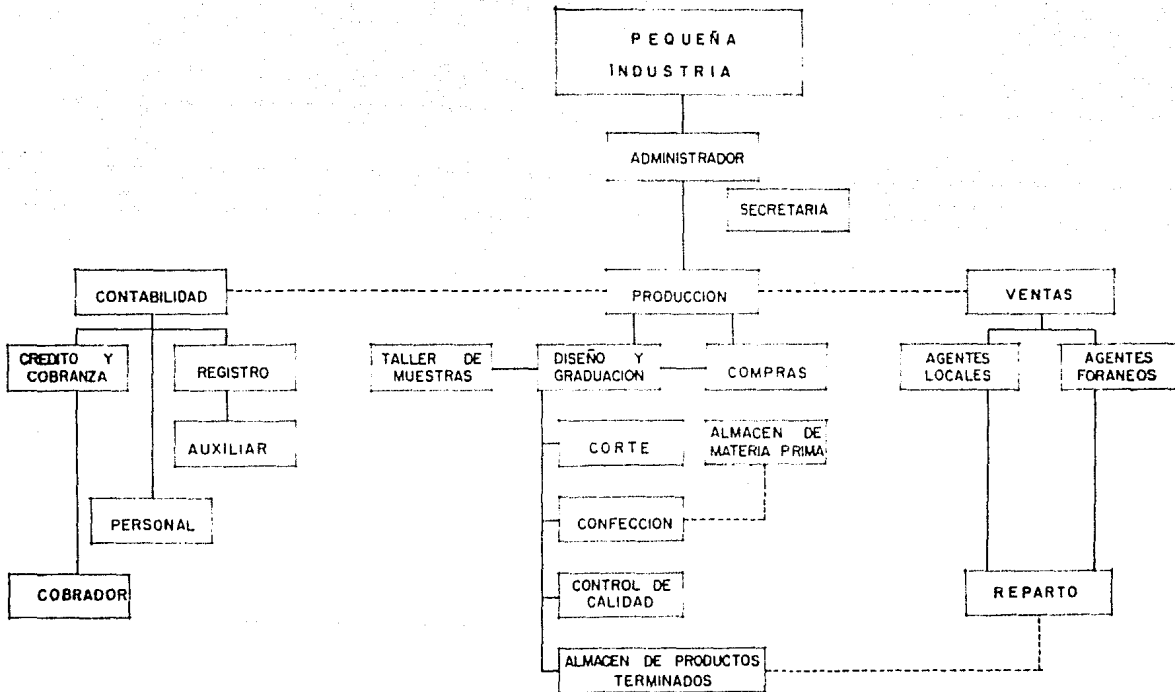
PEQUEÑA INDUSTRIA

ADMINISTRADOR

SECRETARIA

CONTABILIDAD

PRODUCCION

VENTAS

CREDITO Y COBRANZA

REGISTRO

TALLER DE MUESTRAS

DISEÑO Y GRADUACION

COMPRAS

AGENTES LOCALES

AGENTES FORANEOS

AUXILIAR

CORTE

ALMACEN DE MATERIA PRIMA

PERSONAL

CONFECCION

COBRADOR

CONTROL DE CALIDAD

REPARTO

ALMACEN DE PRODUCTOS TERMINADOS